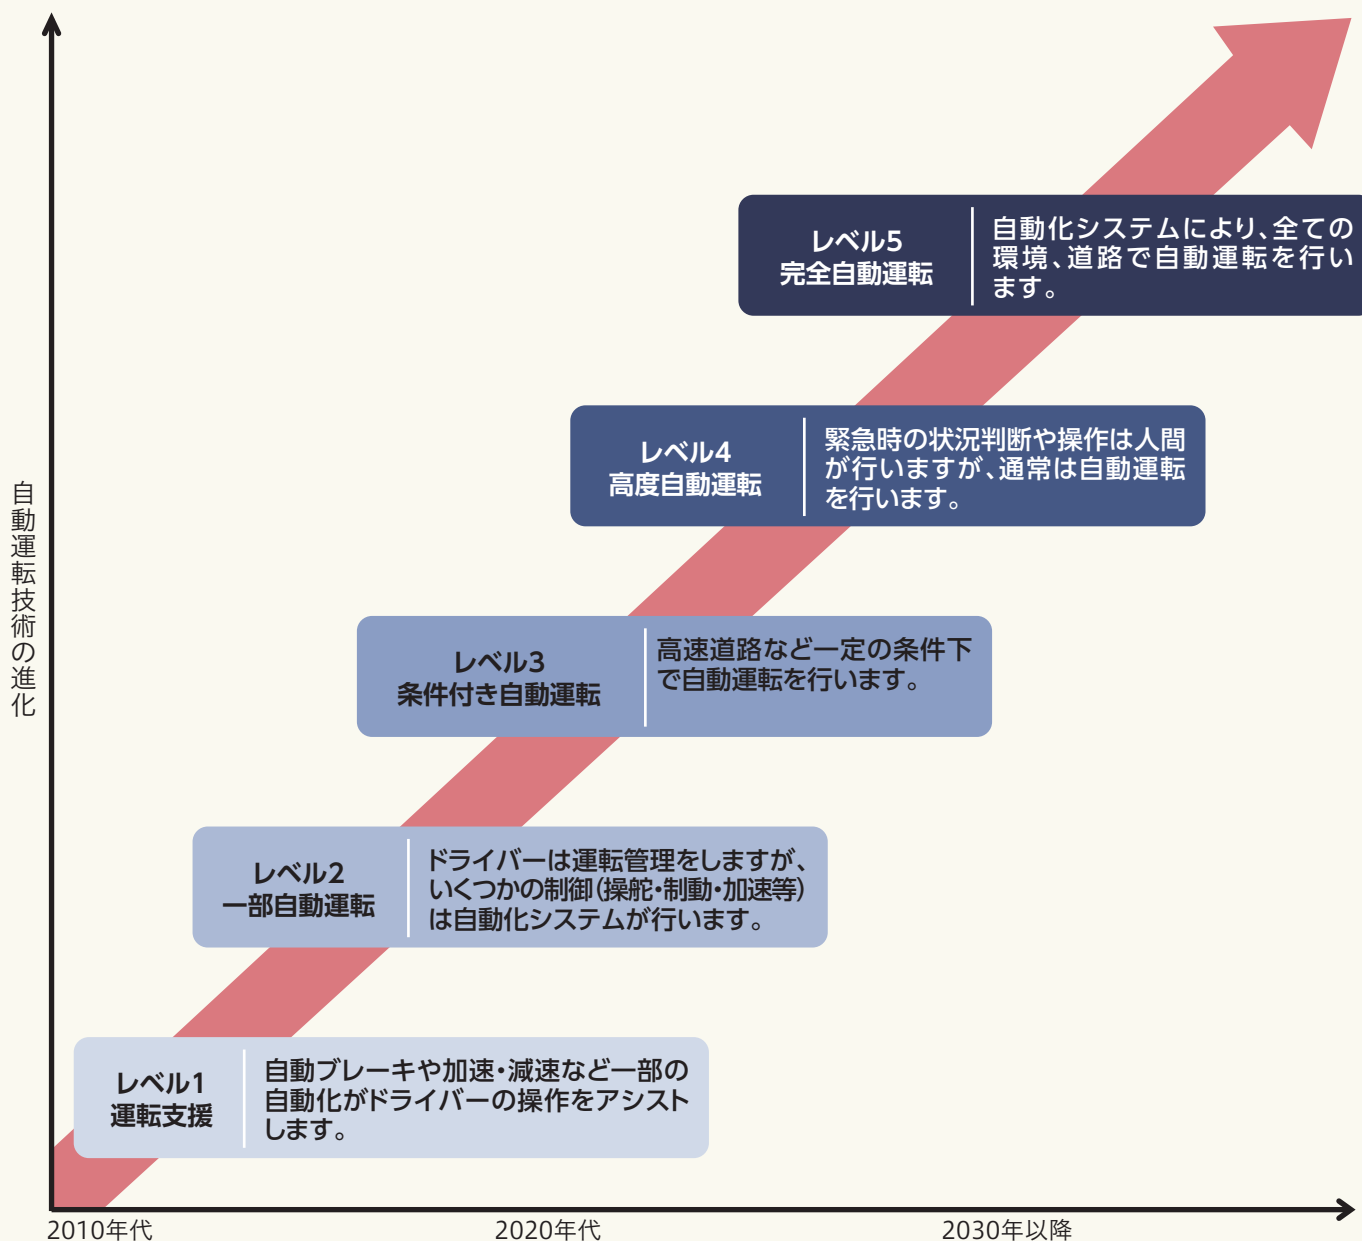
自動運転技術の進化

レベル5
完全自動運転

自動化システムにより、全ての環境、道路で自動運転を行います。

レベル4
高度自動運転

緊急時の状況判断や操作は人間が行いますが、通常は自動運転を行います。

レベル3
条件付き自動運転

高速道路など一定の条件下で自動運転を行います。

レベル2
一部自動運転

ドライバーは運転管理をしますが、いくつかの制御(操舵・制動・加速等)は自動化システムが行います。

レベル1
運転支援

自動ブレーキや加速・減速など一部の自動化がドライバーの操作をアシストします。

2010年代
2020年代
2030年以降